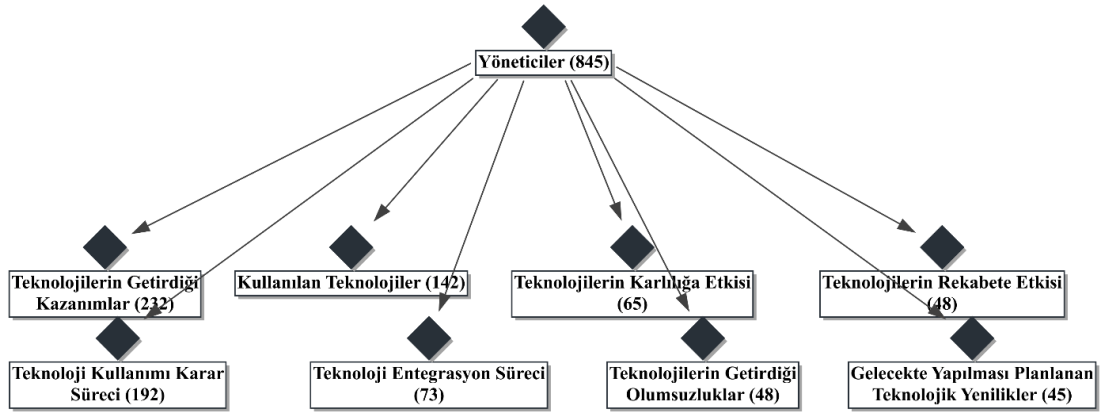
Yöneticiler (845)

Teknolojilerin Getirdiği Kazanımlar (232)

Kullanılan Teknolojiler (142)

Teknolojilerin Karlılığa Etkisi (65)

Teknolojilerin Rekabete Etkisi (48)

Teknoloji Kullanımı Karar Süreci (192)

Teknoloji Entegrasyon Süreci (73)

Teknolojilerin Getirdiği Olumsuzluklar (48)

Gelecekte Yapılması Planlanan Teknolojik Yenilikler (45)